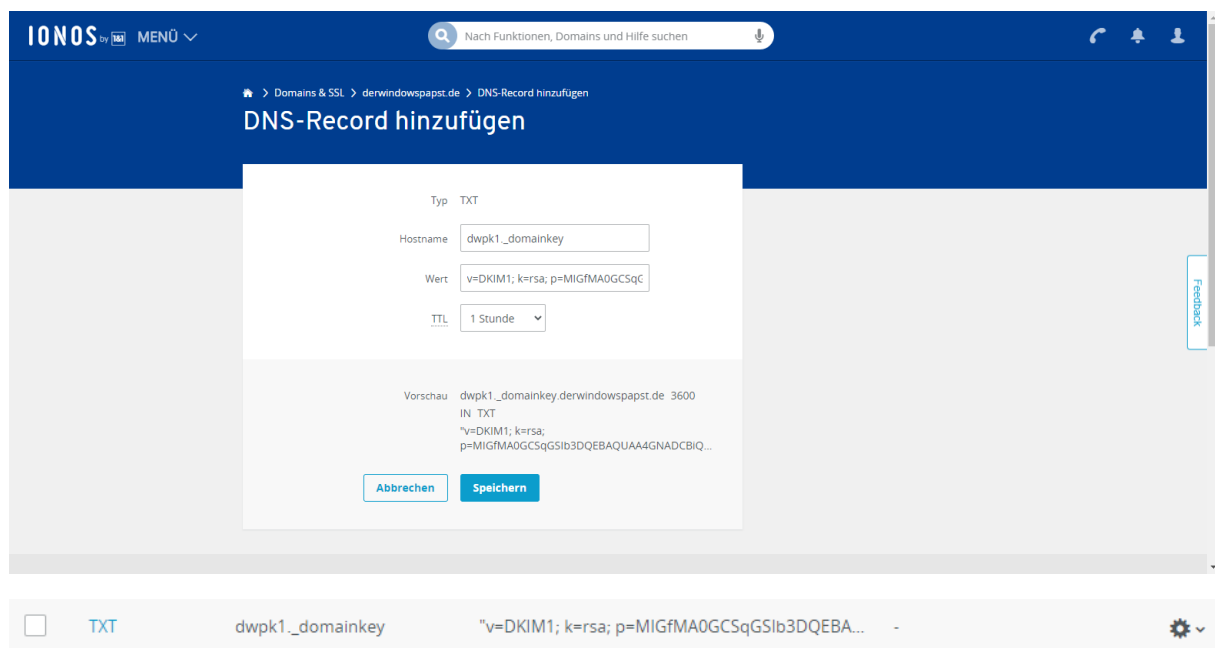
IONOS by 1&1 MENÜ

Nach Funktionen, Domains und Hilfe suchen

> Domains & SSL > derwindowspapst.de > DNS-Record hinzufügen

DNS-Record hinzufügen

Typ TXT

Hostname dwpk1._domainkey

Wert v=DKIM1; k=rsa; p=MIGfMA0GCSqC

TTL 1 Stunde

Vorschau dwpk1._domainkey.derwindowspapst.de 3600 IN TXT "v=DKIM1; k=rsa; p=MIGfMA0GCSqGSIb3DQEBAQUAA4GNADCBiQ...

Abbrechen Speichern

Feedback

TXT dwpk1._domainkey "v=DKIM1; k=rsa; p=MIGfMA0GCSqGSIb3DQEBA... -